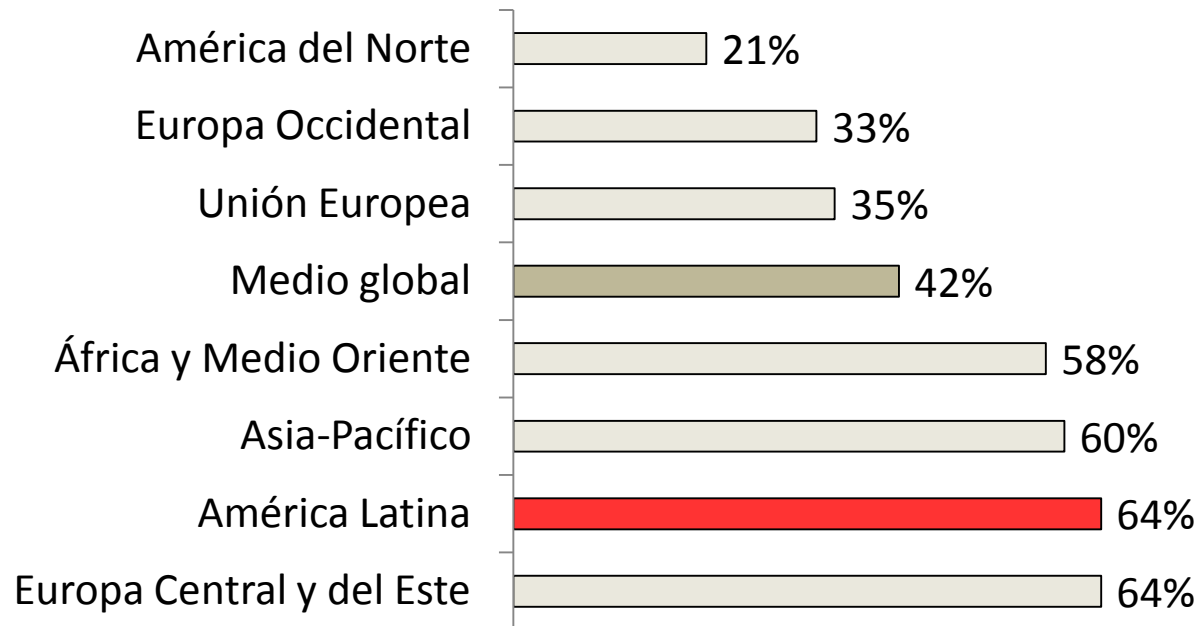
| | |
|---|---|
| América del Norte | 21% |
| Europa Occidental | 33% |
| Unión Europea | 35% |
| Medio global | 42% |
| África y Medio Oriente | 58% |
| Asia-Pacífico | 60% |
| América Latina | 64% |
| Europa Central y del Este | 64% |